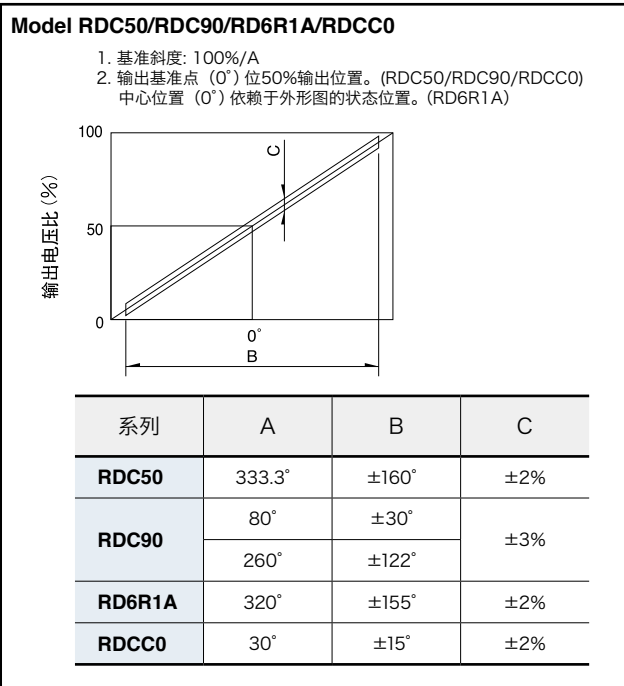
**Model RDC50/RDC90/RD6R1A/RDCC0**

1. 基准斜度: 100%/A
2. 输出基准点（0˚）位50%输出位置。(RDC50/RDC90/RDCC0) 中心位置（0˚）依赖于外形图的状态位置。(RD6R1A)

100

C

输出电压比（%）

50

0

0˚

B

| 系列 | A | B | C |
|---|---|---|---|
| **RDC50** | 333.3˚ | ±160˚ | ±2% |
| **RDC90** | 80˚ | ±30˚ | ±3% |
| | 260˚ | ±122˚ | |
| **RD6R1A** | 320˚ | ±155˚ | ±2% |
| **RDCC0** | 30˚ | ±15˚ | ±2% |